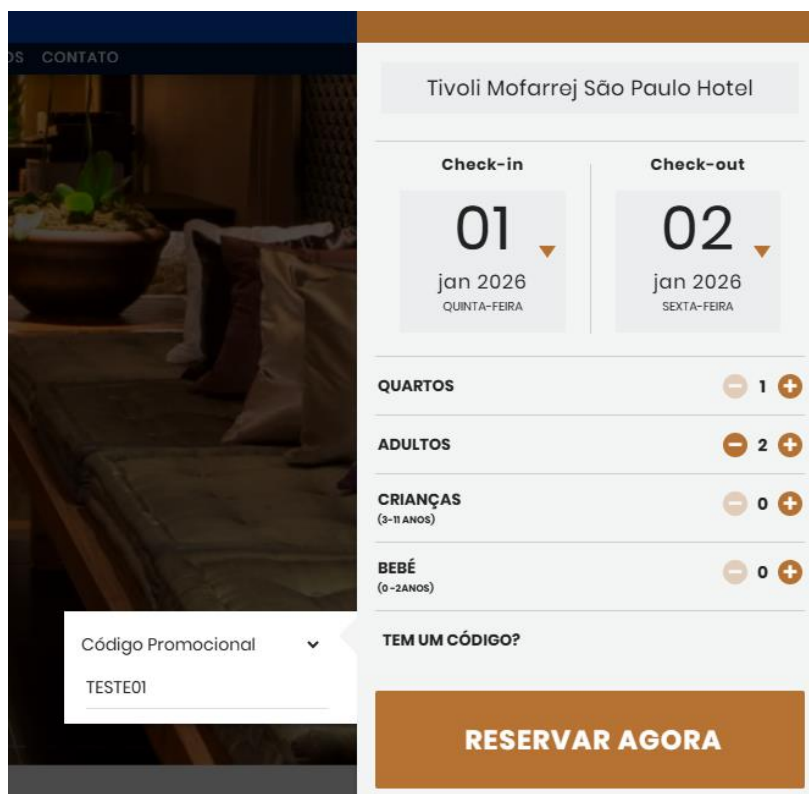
OS CONTATO

Tivoli Mofarrej São Paulo Hotel

Check-in
01
jan 2026
QUINTA-FEIRA

Check-out
02
jan 2026
SEXTA-FEIRA

QUARTOS 1
ADULTOS 2
CRIANÇAS (3-11 ANOS) 0
BEBÉ (0-2ANOS) 0

Código Promocional
TESTE01

TEM UM CÓDIGO?

RESERVAR AGORA